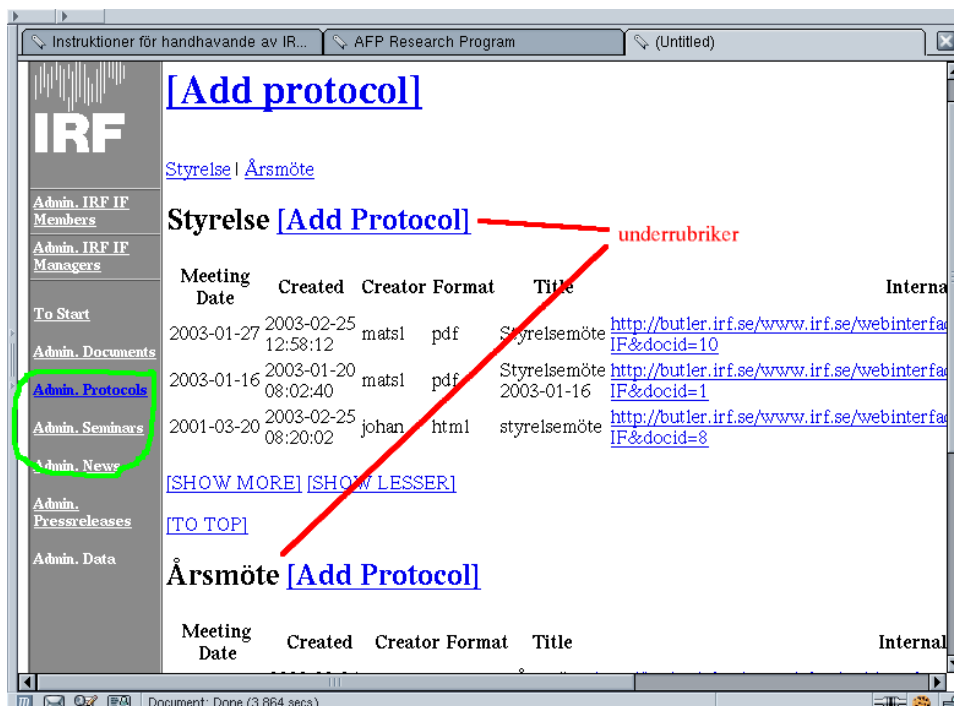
Instruktioner för handhavande av IR... | AFP Research Program | (Untitled)

IRF

Admin. IRF IF Members

Admin. IRF IF Managers

To Start

Admin. Documents

Admin. Protocols

Admin. Seminars

Admin. News

Admin. Pressreleases

Admin. Data

[Add protocol]

Styrelse | Årsmöte

Styrelse [Add Protocol]

underrubriker

| Meeting Date | Created | Creator | Format | Title | Interna |
|---|---|---|---|---|---|
| 2003-01-27 | 2003-02-25 12:58:12 | mats1 | pdf | Styrelsemöte | http://butler.irf.se/www.irf.se/webinterfa IF&docid=10 |
| 2003-01-16 | 2003-01-20 08:02:40 | mats1 | pdf | Styrelsemöte 2003-01-16 | http://butler.irf.se/www.irf.se/webinterfa IF&docid=1 |
| 2001-03-20 | 2003-02-25 08:20:02 | johan | html | styrelsemöte | http://butler.irf.se/www.irf.se/webinterfa IF&docid=8 |

[SHOW MORE] [SHOW LESSER]

[TO TOP]

Årsmöte [Add Protocol]

| Meeting Date | Created | Creator | Format | Title | Internal |
|---|---|---|---|---|---|

Document: Done (3.864 secs)